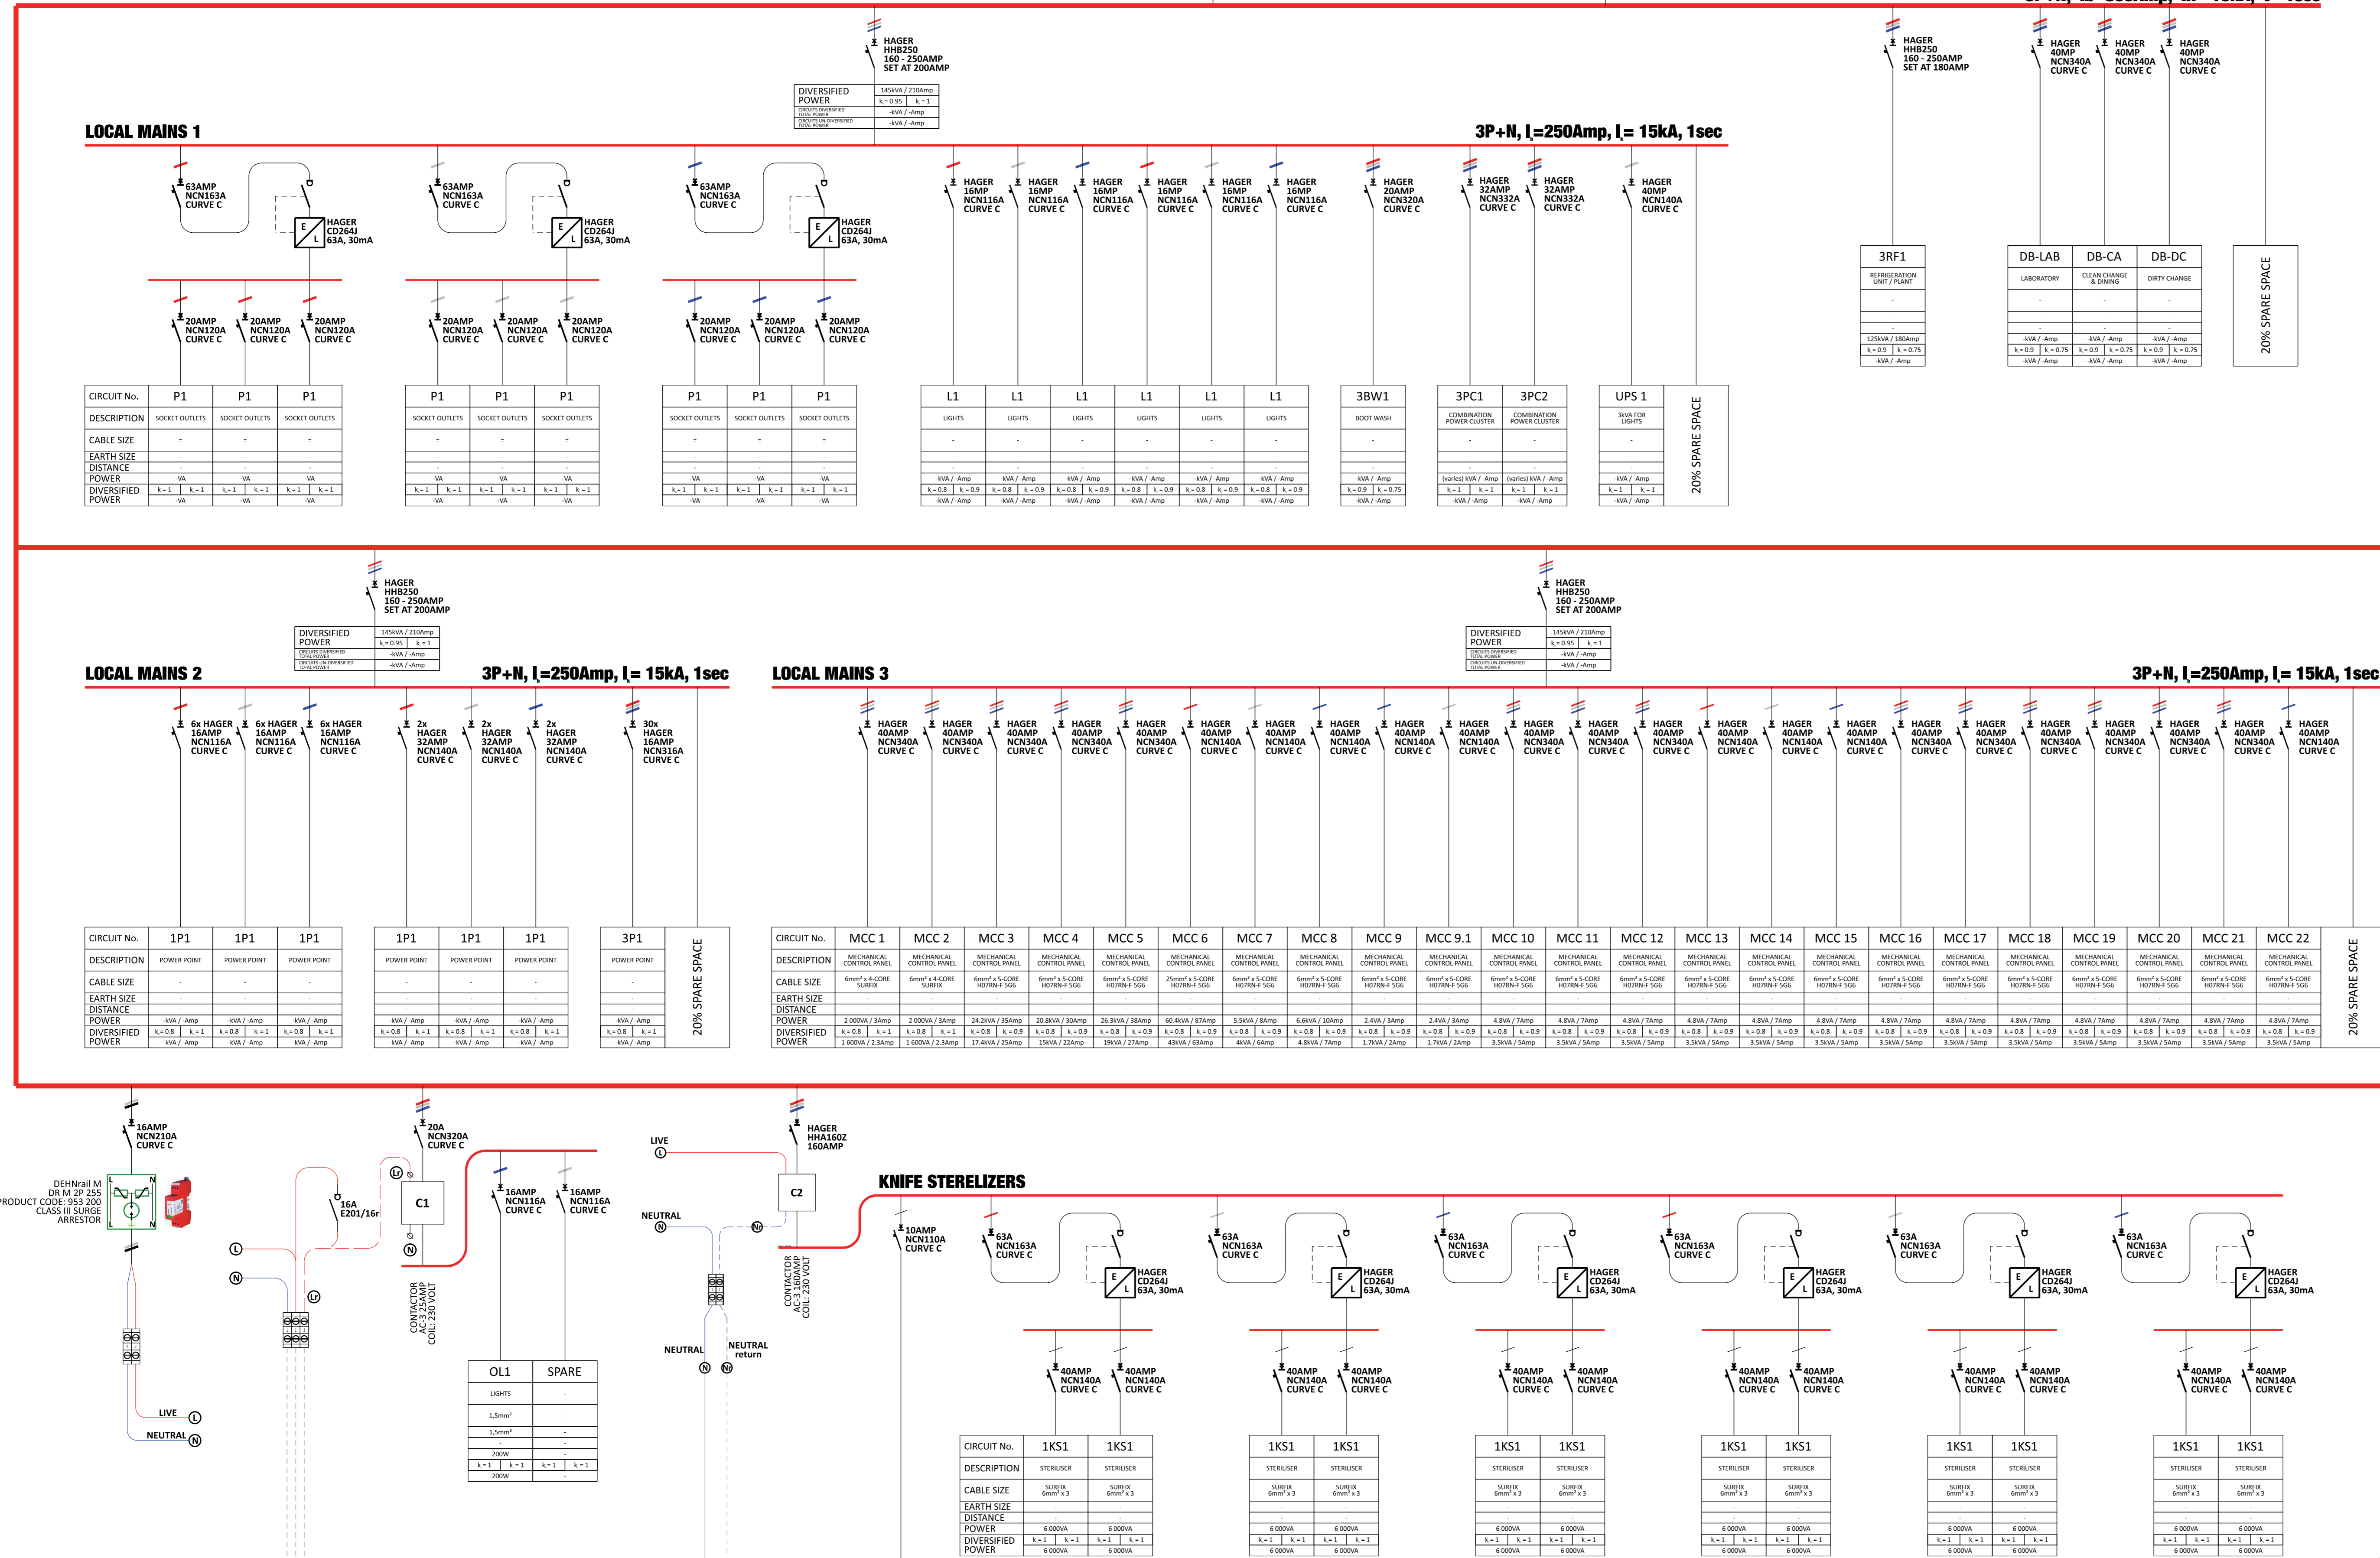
HAGER
HHB250
160 - 250AMP
SET AT 200AMP

DIVERSIFIED POWER
145kVA / 210Amp
k = 0.95 | k = 1
CIRCUITS DIVERSIFIED TOTAL POWER -kVA / -Amp
CIRCUITS UN-DIVERSIFIED TOTAL POWER -kVA / -Amp

LOCAL MAINS 1
3P+N, I=250Amp, I= 15kA, 1sec

63AMP NCN163A CURVE C
HAGER CD264J 63A, 30mA
20AMP NCN120A CURVE C

HAGER 16MP NCN116A CURVE C
HAGER 20AMP NCN320A CURVE C
HAGER 32AMP NCN332A CURVE C
HAGER 40MP NCN140A CURVE C

HAGER HHB250 160 - 250AMP SET AT 180AMP
HAGER 40MP NCN340A CURVE C

| CIRCUIT No. | P1 | P1 | P1 | P1 | P1 | P1 | P1 | P1 | P1 | L1 | L1 | L1 | L1 | L1 | L1 | 3BW1 | 3PC1 | 3PC2 | UPS 1 |
|---|---|---|---|---|---|---|---|---|---|---|---|---|---|---|---|---|---|---|---|
| DESCRIPTION | SOCKET OUTLETS | SOCKET OUTLETS | SOCKET OUTLETS | SOCKET OUTLETS | SOCKET OUTLETS | SOCKET OUTLETS | SOCKET OUTLETS | SOCKET OUTLETS | SOCKET OUTLETS | LIGHTS | LIGHTS | LIGHTS | LIGHTS | LIGHTS | LIGHTS | BOOT WASH | COMBINATION POWER CLUSTER | COMBINATION POWER CLUSTER | 3kVA FOR LIGHTS |
| POWER | -VA | -VA | -VA | -VA | -VA | -VA | -VA | -VA | -VA | -kVA / -Amp | -kVA / -Amp | -kVA / -Amp | -kVA / -Amp | -kVA / -Amp | -kVA / -Amp | -kVA / -Amp | (varies) kVA / -Amp | (varies) kVA / -Amp | -kVA / -Amp |
| DIVERSIFIED POWER | -VA | -VA | -VA | -VA | -VA | -VA | -VA | -VA | -VA | -kVA / -Amp | -kVA / -Amp | -kVA / -Amp | -kVA / -Amp | -kVA / -Amp | -kVA / -Amp | -kVA / -Amp | -kVA / -Amp | -kVA / -Amp | -kVA / -Amp |

20% SPARE SPACE

| 3RF1 | DB-LAB | DB-CA | DB-DC |
|---|---|---|---|
| REFRIGERATION UNIT / PLANT | LABORATORY | CLEAN CHANGE & DINING | DIRTY CHANGE |
| 125kVA / 180Amp | -kVA / -Amp | -kVA / -Amp | -kVA / -Amp |
| k = 0.9 / k = 0.75 | k = 0.9 / k = 0.75 | k = 0.9 / k = 0.75 | k = 0.9 / k = 0.75 |
| -kVA / -Amp | -kVA / -Amp | -kVA / -Amp | -kVA / -Amp |

20% SPARE SPACE

LOCAL MAINS 2
3P+N, I=250Amp, I= 15kA, 1sec
HAGER HHB250 160 - 250AMP SET AT 200AMP
DIVERSIFIED POWER 145kVA / 210Amp k = 0.95 k = 1
6x HAGER 16AMP NCN116A CURVE C
2x HAGER 32AMP NCN140A CURVE C
30x HAGER 16AMP NCN316A CURVE C

| CIRCUIT No. | 1P1 | 1P1 | 1P1 | 1P1 | 1P1 | 1P1 | 3P1 |
|---|---|---|---|---|---|---|---|
| DESCRIPTION | POWER POINT | POWER POINT | POWER POINT | POWER POINT | POWER POINT | POWER POINT | POWER POINT |
| POWER | -kVA / -Amp | -kVA / -Amp | -kVA / -Amp | -kVA / -Amp | -kVA / -Amp | -kVA / -Amp | -kVA / -Amp |
| DIVERSIFIED POWER | -kVA / -Amp | -kVA / -Amp | -kVA / -Amp | -kVA / -Amp | -kVA / -Amp | -kVA / -Amp | -kVA / -Amp |

20% SPARE SPACE

LOCAL MAINS 3
3P+N, I=250Amp, I= 15kA, 1sec
HAGER HHB250 160 - 250AMP SET AT 200AMP
DIVERSIFIED POWER 145kVA / 210Amp
HAGER 40AMP NCN340A CURVE C
HAGER 40AMP NCN140A CURVE C

| CIRCUIT No. | MCC 1 | MCC 2 | MCC 3 | MCC 4 | MCC 5 | MCC 6 | MCC 7 | MCC 8 | MCC 9 | MCC 9.1 | MCC 10 | MCC 11 | MCC 12 | MCC 13 | MCC 14 | MCC 15 | MCC 16 | MCC 17 | MCC 18 | MCC 19 | MCC 20 | MCC 21 | MCC 22 |
|---|---|---|---|---|---|---|---|---|---|---|---|---|---|---|---|---|---|---|---|---|---|---|---|
| DESCRIPTION | MECHANICAL CONTROL PANEL | MECHANICAL CONTROL PANEL | MECHANICAL CONTROL PANEL | MECHANICAL CONTROL PANEL | MECHANICAL CONTROL PANEL | MECHANICAL CONTROL PANEL | MECHANICAL CONTROL PANEL | MECHANICAL CONTROL PANEL | MECHANICAL CONTROL PANEL | MECHANICAL CONTROL PANEL | MECHANICAL CONTROL PANEL | MECHANICAL CONTROL PANEL | MECHANICAL CONTROL PANEL | MECHANICAL CONTROL PANEL | MECHANICAL CONTROL PANEL | MECHANICAL CONTROL PANEL | MECHANICAL CONTROL PANEL | MECHANICAL CONTROL PANEL | MECHANICAL CONTROL PANEL | MECHANICAL CONTROL PANEL | MECHANICAL CONTROL PANEL | MECHANICAL CONTROL PANEL | MECHANICAL CONTROL PANEL |
| CABLE SIZE | 6mm² x 4-CORE SURFIX | 6mm² x 4-CORE SURFIX | 6mm² x 5-CORE H07RN-F 5G6 | 6mm² x 5-CORE H07RN-F 5G6 | 6mm² x 5-CORE H07RN-F 5G6 | 25mm² x 5-CORE H07RN-F 5G6 | 6mm² x 5-CORE H07RN-F 5G6 | 6mm² x 5-CORE H07RN-F 5G6 | 6mm² x 5-CORE H07RN-F 5G6 | 6mm² x 5-CORE H07RN-F 5G6 | 6mm² x 5-CORE H07RN-F 5G6 | 6mm² x 5-CORE H07RN-F 5G6 | 6mm² x 5-CORE H07RN-F 5G6 | 6mm² x 5-CORE H07RN-F 5G6 | 6mm² x 5-CORE H07RN-F 5G6 | 6mm² x 5-CORE H07RN-F 5G6 | 6mm² x 5-CORE H07RN-F 5G6 | 6mm² x 5-CORE H07RN-F 5G6 | 6mm² x 5-CORE H07RN-F 5G6 | 6mm² x 5-CORE H07RN-F 5G6 | 6mm² x 5-CORE H07RN-F 5G6 | 6mm² x 5-CORE H07RN-F 5G6 | 6mm² x 5-CORE H07RN-F 5G6 |
| POWER | 2 000VA / 3Amp | 2 000VA / 3Amp | 24.2kVA / 35Amp | 20.8kVA / 30Amp | 26.3kVA / 38Amp | 60.4kVA / 87Amp | 5.5kVA / 8Amp | 6.6kVA / 10Amp | 2.4VA / 3Amp | 2.4VA / 3Amp | 4.8VA / 7Amp | 4.8VA / 7Amp | 4.8VA / 7Amp | 4.8VA / 7Amp | 4.8VA / 7Amp | 4.8VA / 7Amp | 4.8VA / 7Amp | 4.8VA / 7Amp | 4.8VA / 7Amp | 4.8VA / 7Amp | 4.8VA / 7Amp | 4.8VA / 7Amp | 4.8VA / 7Amp |
| DIVERSIFIED POWER | 1 600VA / 2.3Amp | 1 600VA / 2.3Amp | 17.4kVA / 25Amp | 15kVA / 22Amp | 19kVA / 27Amp | 43kVA / 63Amp | 4kVA / 6Amp | 4.8kVA / 7Amp | 1.7kVA / 2Amp | 1.7kVA / 2Amp | 3.5kVA / 5Amp | 3.5kVA / 5Amp | 3.5kVA / 5Amp | 3.5kVA / 5Amp | 3.5kVA / 5Amp | 3.5kVA / 5Amp | 3.5kVA / 5Amp | 3.5kVA / 5Amp | 3.5kVA / 5Amp | 3.5kVA / 5Amp | 3.5kVA / 5Amp | 3.5kVA / 5Amp | 3.5kVA / 5Amp |

20% SPARE SPACE

16AMP NCN210A CURVE C
DEHNrail M DR M 2P 255 PRODUCT CODE: 953 200 CLASS III SURGE ARRESTOR
LIVE L
NEUTRAL N
20A NCN320A CURVE C
16A E201/16r
C1
CONTACTOR AC-3 25AMP COIL: 230 VOLT
16AMP NCN116A CURVE C

| OL1 | SPARE |
|---|---|
| LIGHTS | - |
| 1,5mm² | - |
| 1,5mm² | - |
| 200W | - |
| 200W | |

LIVE
NEUTRAL
HAGER HHA160Z 160AMP
C2
CONTACTOR AC-3 160AMP COIL: 230 VOLT
NEUTRAL return

KNIFE STERELIZERS
10AMP NCN110A CURVE C
63A NCN163A CURVE C
HAGER CD264J 63A, 30mA
40AMP NCN140A CURVE C

| CIRCUIT No. | 1KS1 | 1KS1 |
|---|---|---|
| DESCRIPTION | STERILISER | STERILISER |
| CABLE SIZE | SURFIX 6mm² x 3 | SURFIX 6mm² x 3 |
| EARTH SIZE | - | - |
| DISTANCE | - | - |
| POWER | 6 000VA | 6 000VA |
| DIVERSIFIED POWER | 6 000VA | 6 000VA |